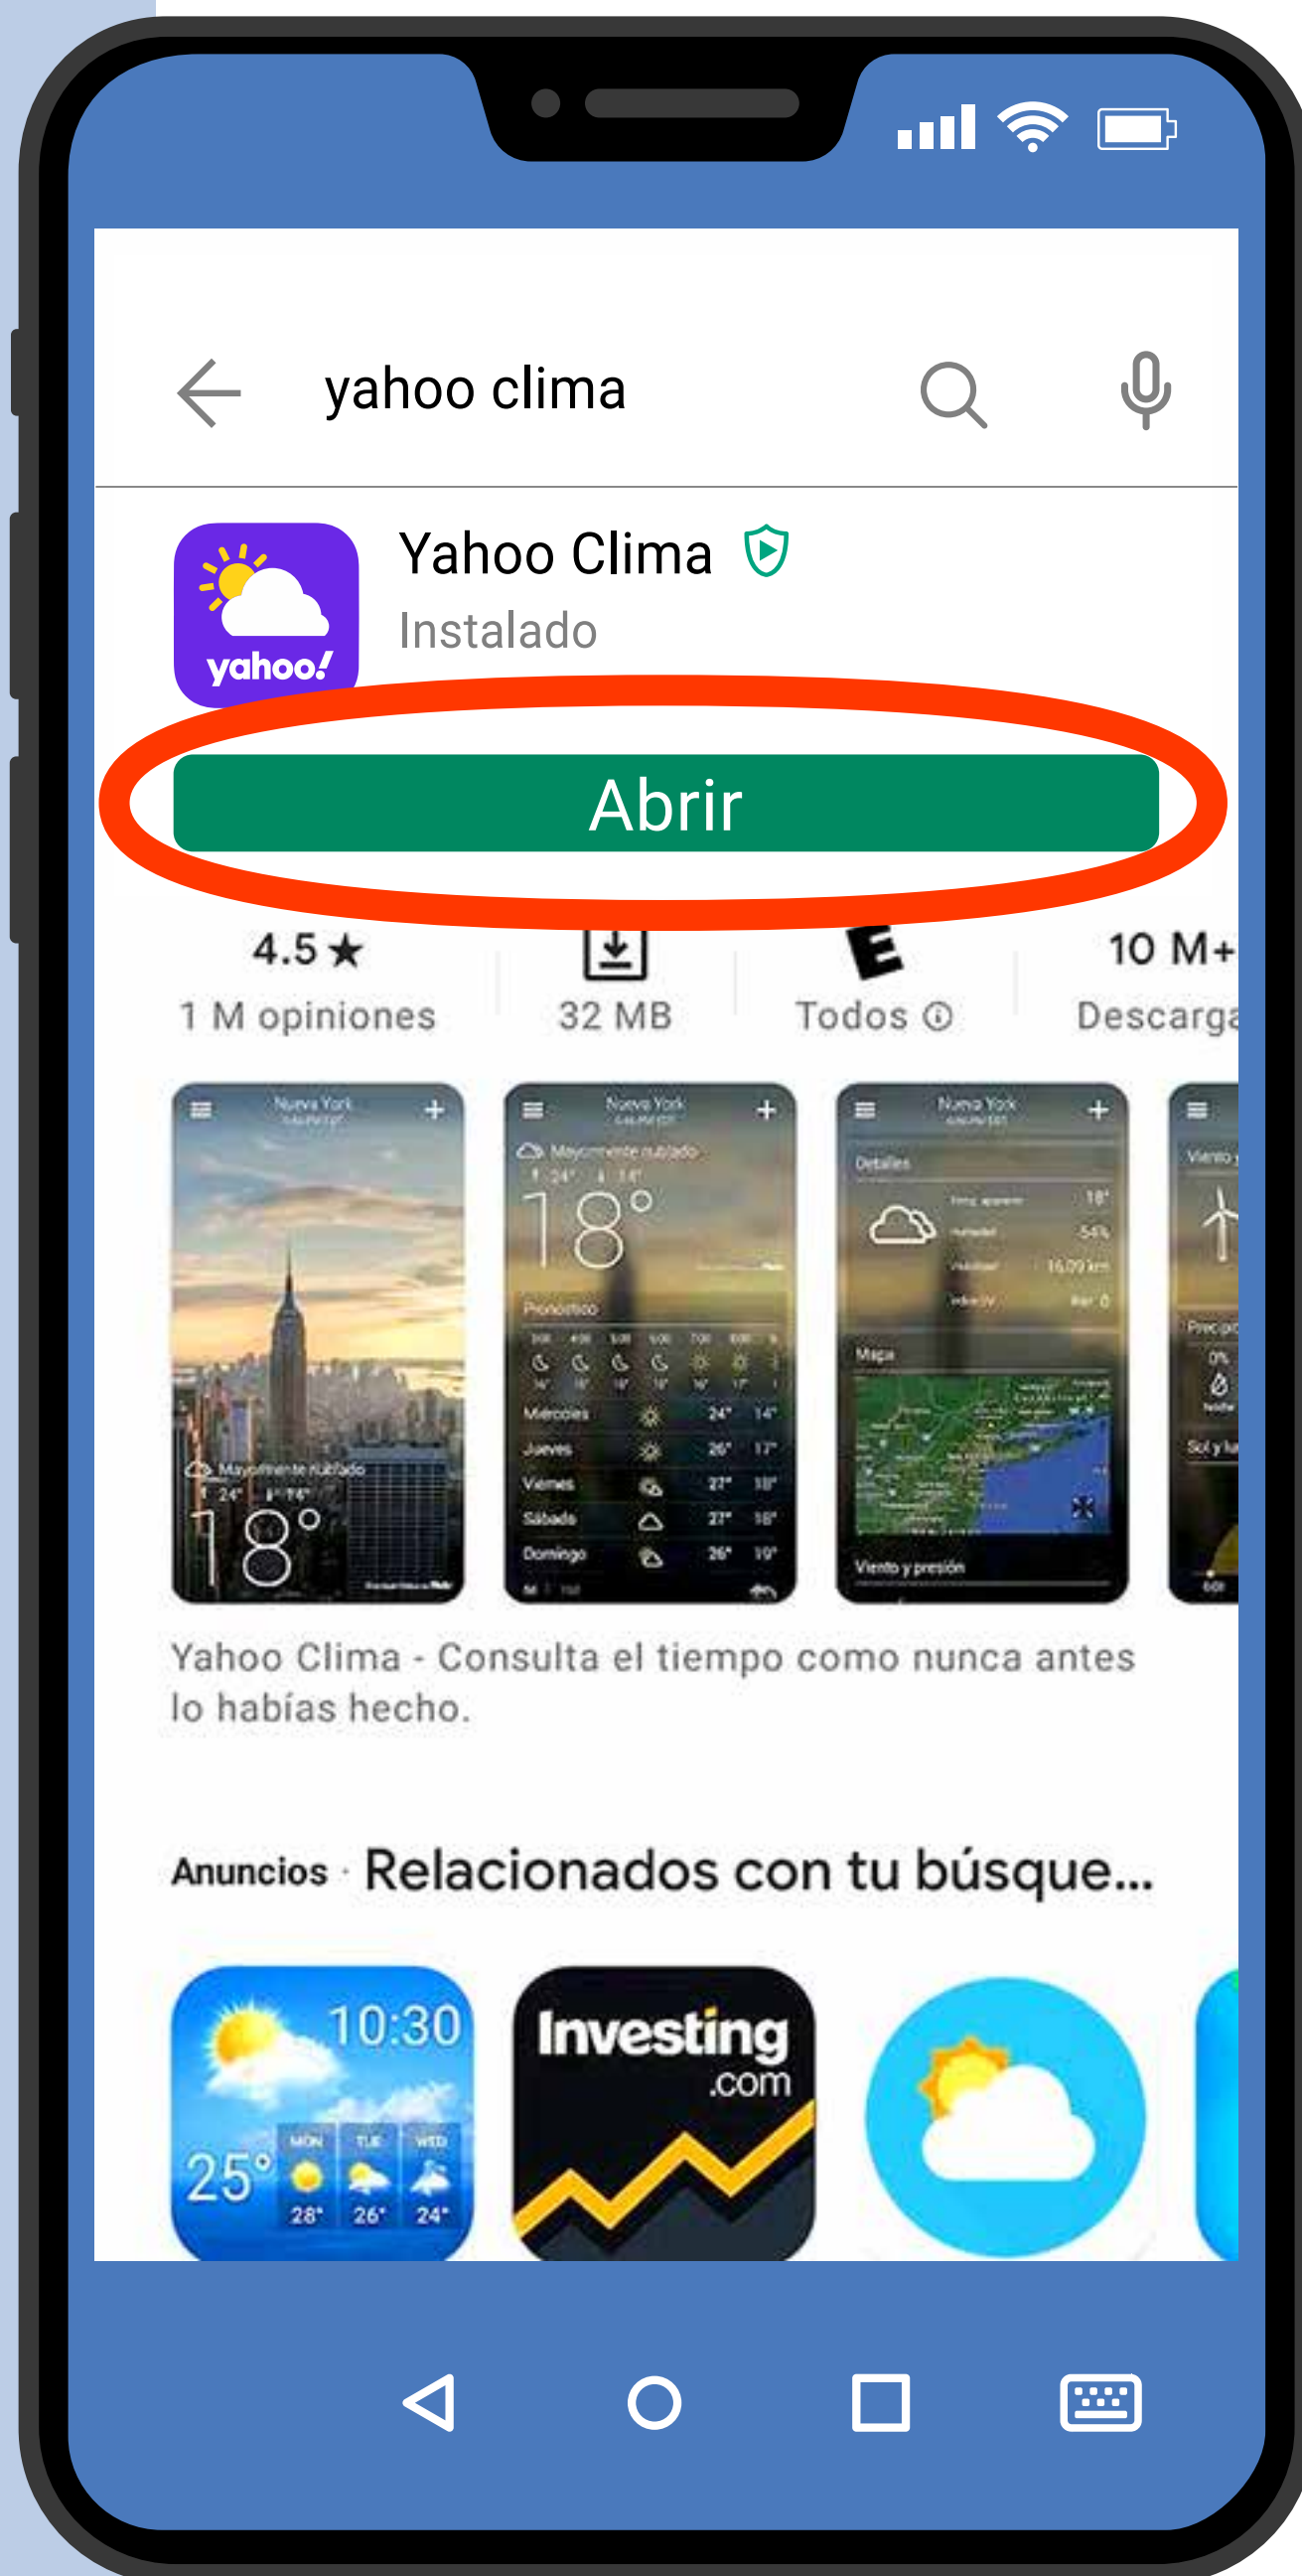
yahoo clima

yahoo!

Yahoo Clima

Instalado

Abrir

4.5 ★
1 M opiniones

32 MB

E
Todos ⓘ

10 M+
Descarga

Nueva York
Mayormente nublado
24° 14°
18°

Nueva York
Mayormente nublado
24° 14°
18°
Pronóstico
Miércoles 24° 14°
Jueves 26° 17°
Viernes 27° 18°
Sábado 27° 18°
Domingo 26° 19°

Nueva York
Detalles
Mapa
Viento y presión

Viento
Precip
Sol y lu

Yahoo Clima - Consulta el tiempo como nunca antes lo habías hecho.

Anuncios · Relacionados con tu búsque...

10:30
25°
MON TUE WED
28° 26° 24°

Investing.com